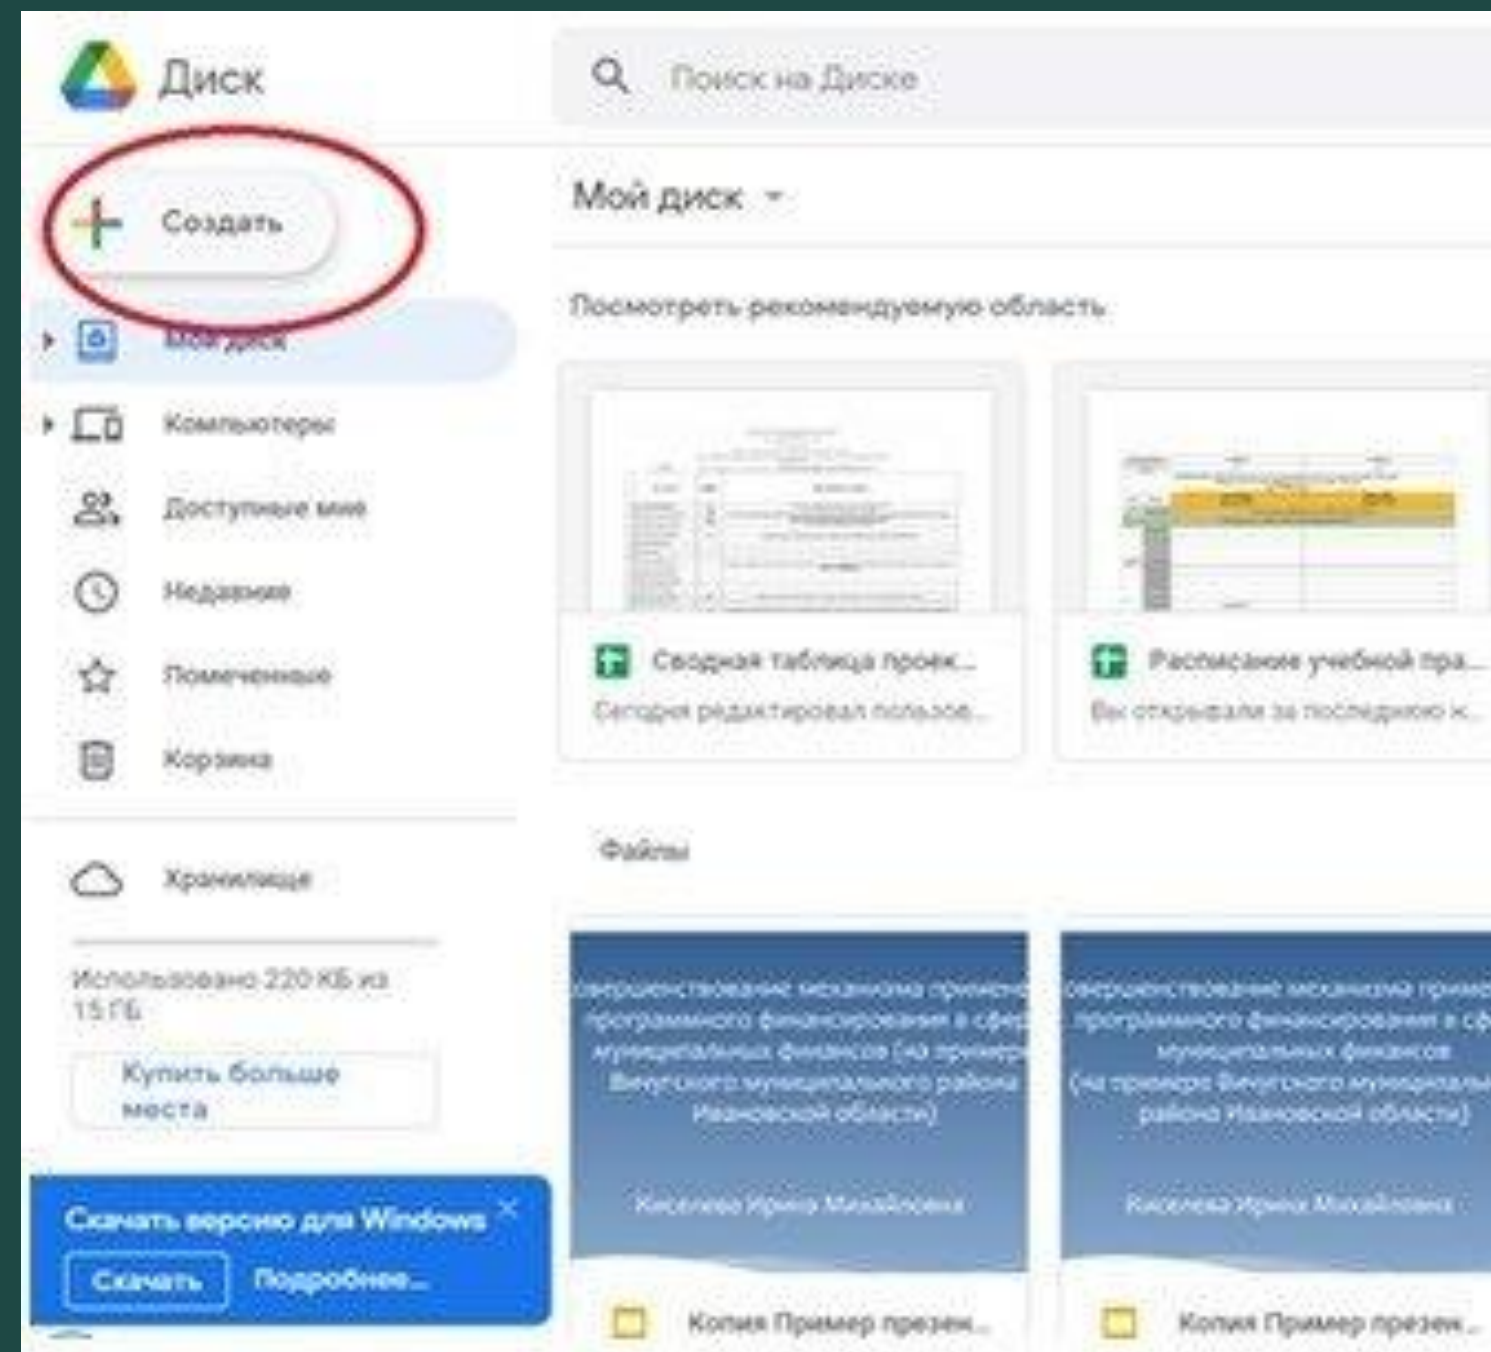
Диск

Поиск на Диске

Создать

Мой диск

Компьютеры

Доступные мне

Недавние

Помеченные

Корзина

Хранилище

Использовано 220 КБ из 15 ГБ

Купить больше места

Скачать версию для Windows

Скачать

Подробнее...

Мой диск

Посмотреть рекомендуемую область

Сводная таблица проек...

Сегодня редактировал пользов...

Расписание учебной пра...

Вы открывали за последнюю н...

Файлы

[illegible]овершенствование механизма примене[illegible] программного финансирования в сфе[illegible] муниципальных финансов (на пример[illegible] Вичугского муниципального района Ивановской области)

Киселева Ирина Михайловна

Копия Пример презен...

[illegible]овершенствование механизма приме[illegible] программного финансирования в сф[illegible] муниципальных финансов (на примере Вичугского муниципальн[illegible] района Ивановской области)

Киселева Ирина Михайловна

Копия Пример презен...